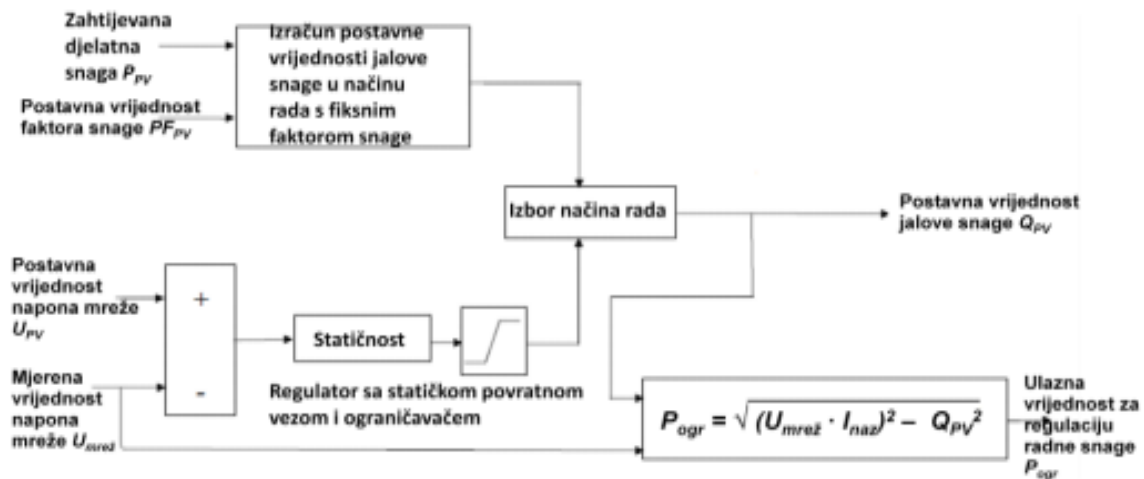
Zahtijevana djelatna snaga $P_{PV}$

Postavna vrijednost faktora snage $PF_{PV}$

Izračun postavne vrijednosti jalove snage u načinu rada s fiksnim faktorom snage

Izbor načina rada

Postavna vrijednost jalove snage $Q_{PV}$

Postavna vrijednost napona mreže $U_{PV}$

+

-

Statičnost

Mjerena vrijednost napona mreže $U_{mrež}$

Regulator sa statičkom povratnom vezom i ograničavačem

$P_{ogr} = \sqrt{(U_{mrež} \cdot I_{naz})^2 - Q_{PV}^2}$

Ulazna vrijednost za regulaciju radne snage $P_{ogr}$